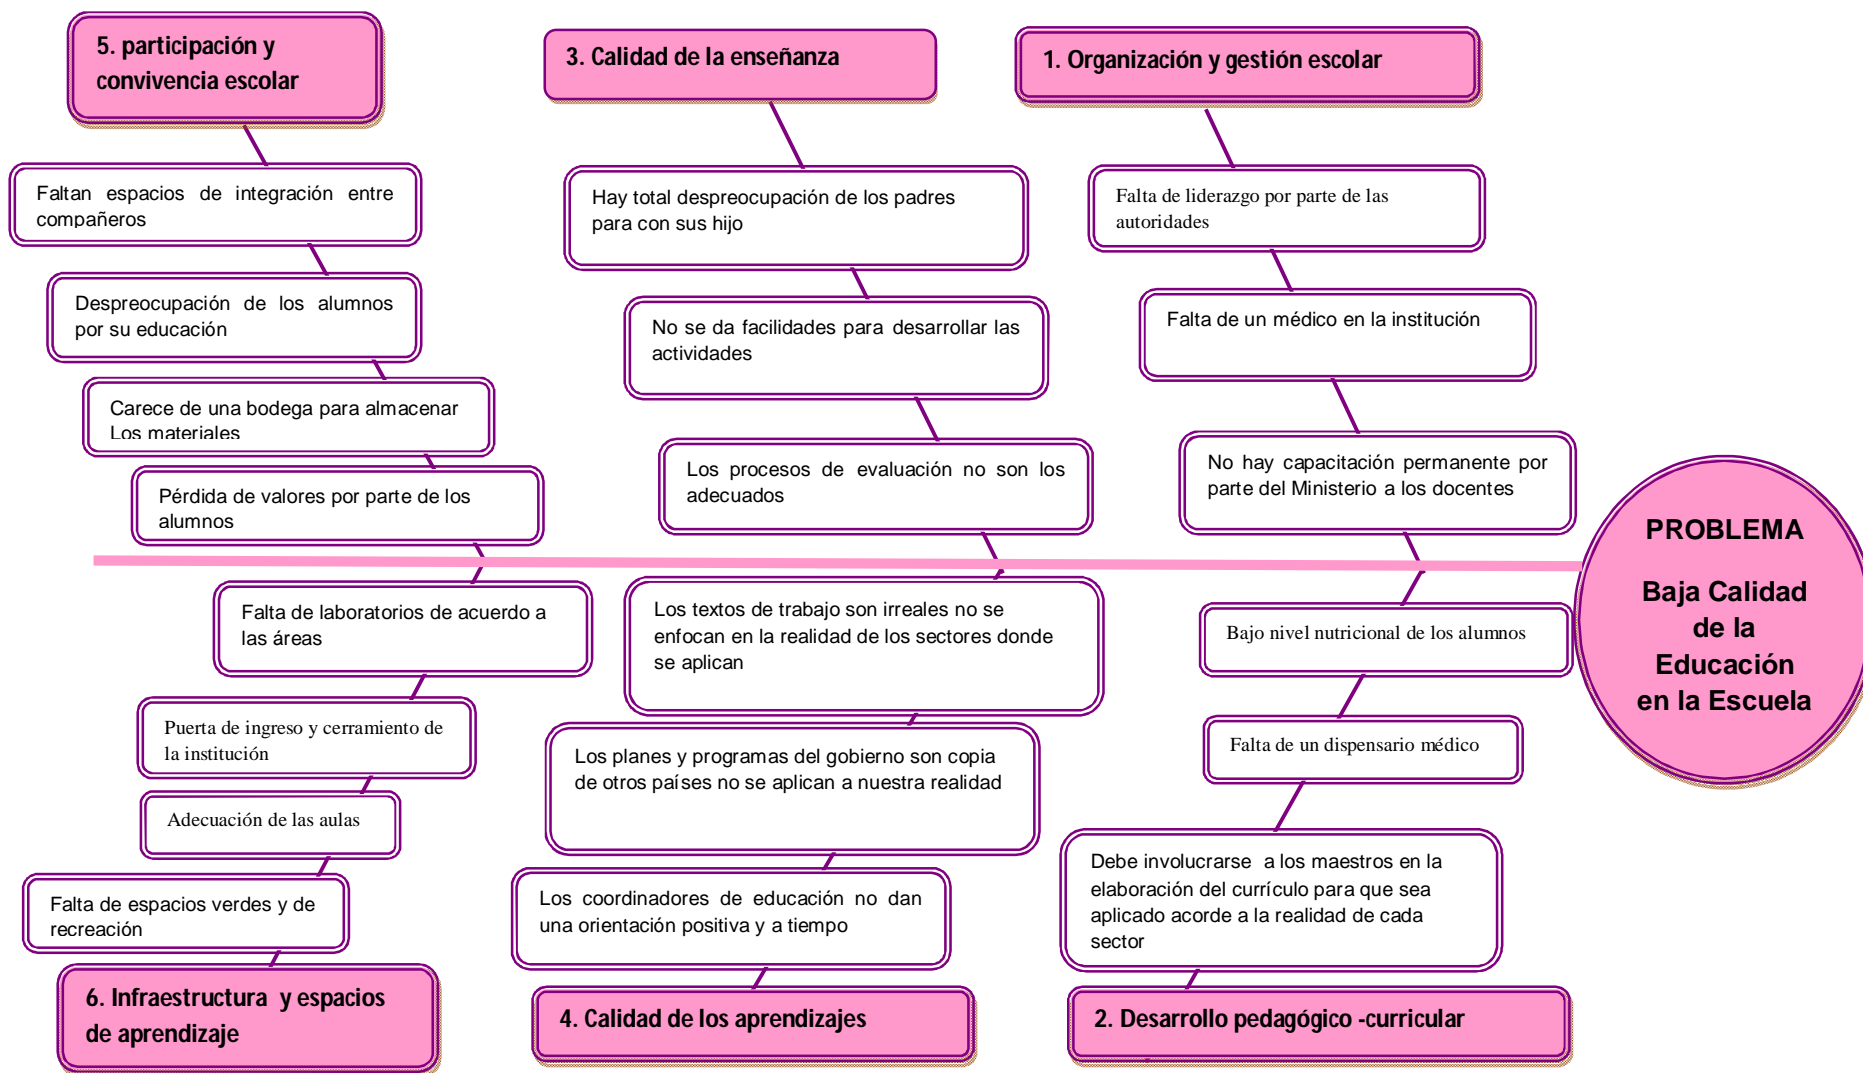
5. participación y convivencia escolar

Faltan espacios de integración entre compañeros

Despreocupación de los alumnos por su educación

Carece de una bodega para almacenar Los materiales

Pérdida de valores por parte de los alumnos

3. Calidad de la enseñanza

Hay total despreocupación de los padres para con sus hijo

No se da facilidades para desarrollar las actividades

Los procesos de evaluación no son los adecuados

1. Organización y gestión escolar

Falta de liderazgo por parte de las autoridades

Falta de un médico en la institución

No hay capacitación permanente por parte del Ministerio a los docentes

PROBLEMA

Baja Calidad de la Educación en la Escuela

Falta de laboratorios de acuerdo a las áreas

Puerta de ingreso y cerramiento de la institución

Adecuación de las aulas

Falta de espacios verdes y de recreación

6. Infraestructura y espacios de aprendizaje

Los textos de trabajo son irreales no se enfocan en la realidad de los sectores donde se aplican

Los planes y programas del gobierno son copia de otros países no se aplican a nuestra realidad

Los coordinadores de educación no dan una orientación positiva y a tiempo

4. Calidad de los aprendizajes

Bajo nivel nutricional de los alumnos

Falta de un dispensario médico

Debe involucrarse a los maestros en la elaboración del currículo para que sea aplicado acorde a la realidad de cada sector

2. Desarrollo pedagógico -curricular